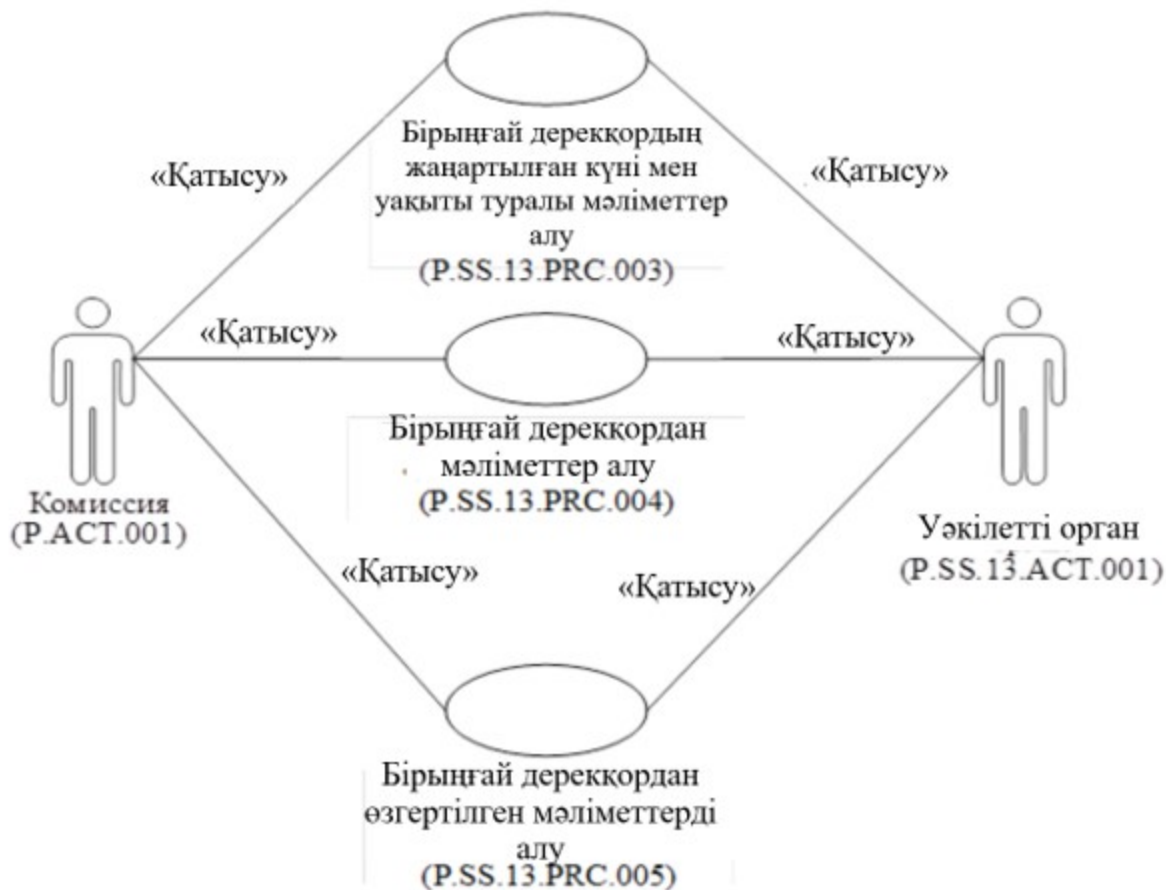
«Қатысу»

Бірыңғай дерекқордың жаңартылған күні мен уақыты туралы мәліметтер алу (P.SS.13.PRC.003)

«Қатысу»

«Қатысу»

«Қатысу»

Бірыңғай дерекқордан мәліметтер алу (P.SS.13.PRC.004)

Комиссия (P.ACT.001)

Уәкілетті орган (P.SS.13.ACT.001)

«Қатысу»

«Қатысу»

Бірыңғай дерекқордан өзгертілген мәліметтерді алу (P.SS.13.PRC.005)